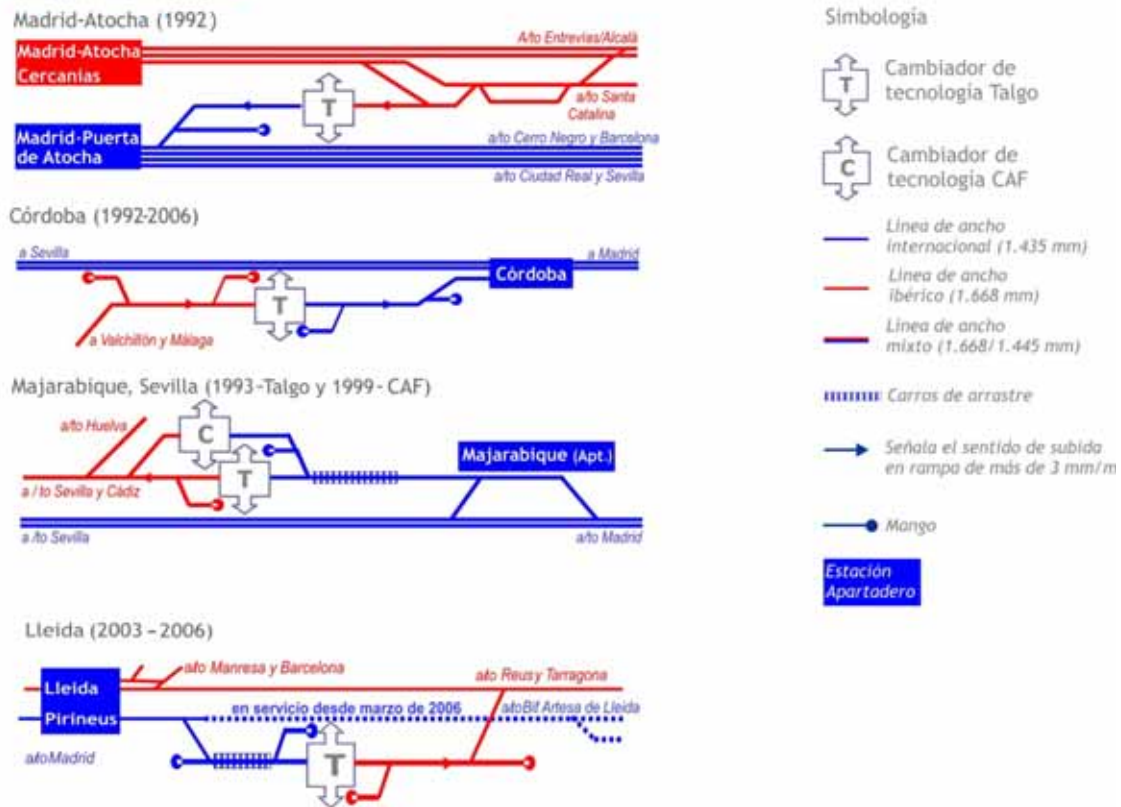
Madrid-Atocha (1992)

Madrid-Atocha Cercanías

A/to Entrevías/Alcalá

T

a/to Santa Catalina

Madrid-Puerta de Atocha

a/to Cerro Negro y Barcelona

a/to Ciudad Real y Sevilla

Córdoba (1992-2006)

a Sevilla

a Madrid

Córdoba

T

a Valchillón y Málaga

Majarabique, Sevilla (1993-Talgo y 1999- CAF)

a/to Huelva

C

T

Majarabique (Apt.)

a / to Sevilla y Cádiz

a /to Sevilla

a/to Madrid

Lleida (2003 – 2006)

Lleida Pirineus

a/to Manresa y Barcelona

a/to Reus y Tarragona

en servicio desde marzo de 2006

a/to Bif Artesa de Lleida

a/to Madrid

T

Simbología

T Cambiador de tecnología Talgo

C Cambiador de tecnología CAF

Línea de ancho internacional (1.435 mm)

Línea de ancho ibérico (1.668 mm)

Línea de ancho mixto (1.668/1.445 mm)

Carros de arrastre

Señala el sentido de subida en rampa de más de 3 mm/m

Mango

Estación Apartadero